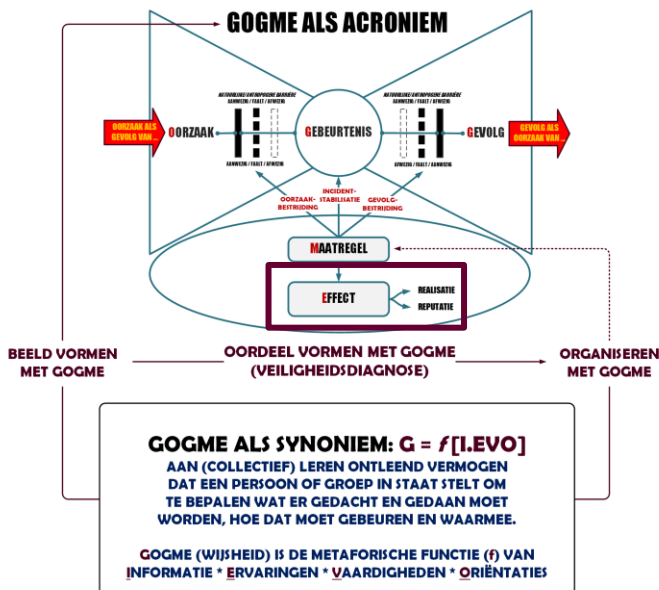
GOGME ALS ACRONIEM

NATUURLIJKE/ANTROPOGENE BARRIÈRE
AANWEZIG / FAALT / AFWEZIG

NATUURLIJKE/ANTROPOGENE BARRIÈRE
AANWEZIG / FAALT / AFWEZIG

OORZAAK ALS GEVOLG VAN...

OORZAAK

GEBEURTENIS

GEVOLG

GEVOLG ALS OORZAAK VAN...

AANWEZIG / FAALT / AFWEZIG

AANWEZIG / FAALT / AFWEZIG

INCIDENT-STABILISATIE

OORZAAK-BESTRIJDING

GEVOLG-BESTRIJDING

MAATREGEL

EFFECT

REALISATIE
REPUTATIE

BEELD VORMEN MET GOGME

OORDEEL VORMEN MET GOGME (VEILIGHEIDSDIAGNOSE)

ORGANISEREN MET GOGME

GOGME ALS SYNONIEM: G = $f$[I.EVO]

AAN (COLLECTIEF) LEREN ONTLEEND VERMOGEN DAT EEN PERSOON OF GROEP IN STAAT STELT OM TE BEPALEN WAT ER GEDACHT EN GEDAAN MOET WORDEN, HOE DAT MOET GEBEUREN EN WAARMEE.

GOGME (WIJSHEID) IS DE METAFORISCHE FUNCTIE (f) VAN INFORMATIE * ERVARINGEN * VAARDIGHEDEN * ORIËNTATIES